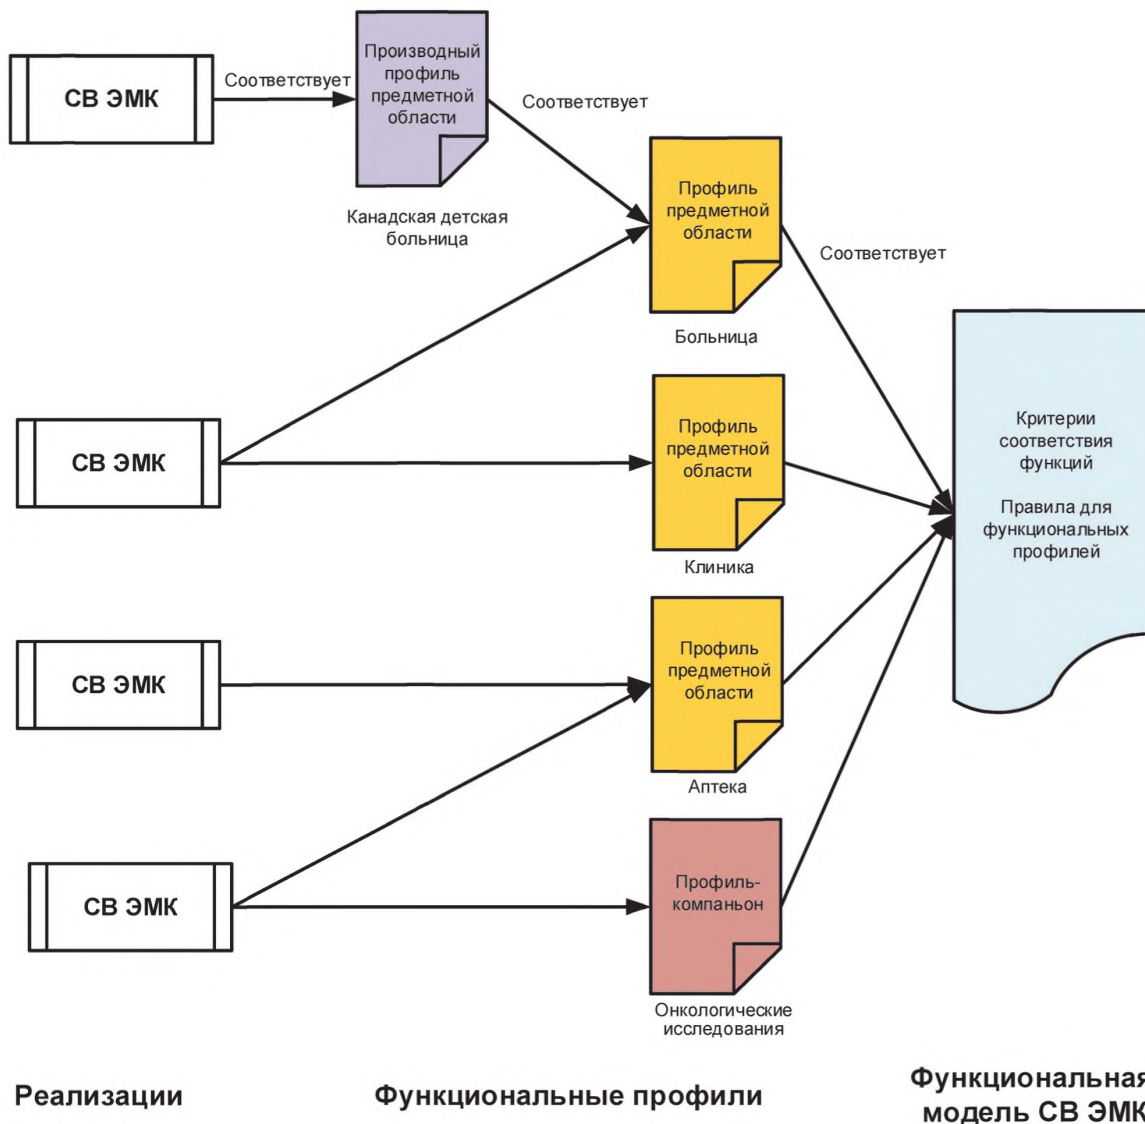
СВ ЭМК

Соответствует

Производный профиль предметной области

Канадская детская больница

Соответствует

Профиль предметной области

Больница

Соответствует

СВ ЭМК

Профиль предметной области

Клиника

Критерии соответствия функций

Правила для функциональных профилей

СВ ЭМК

Профиль предметной области

Аптека

СВ ЭМК

Профиль-компаньон

Онкологические исследования

Реализации

Функциональные профили

Функциональная модель СВ ЭМК